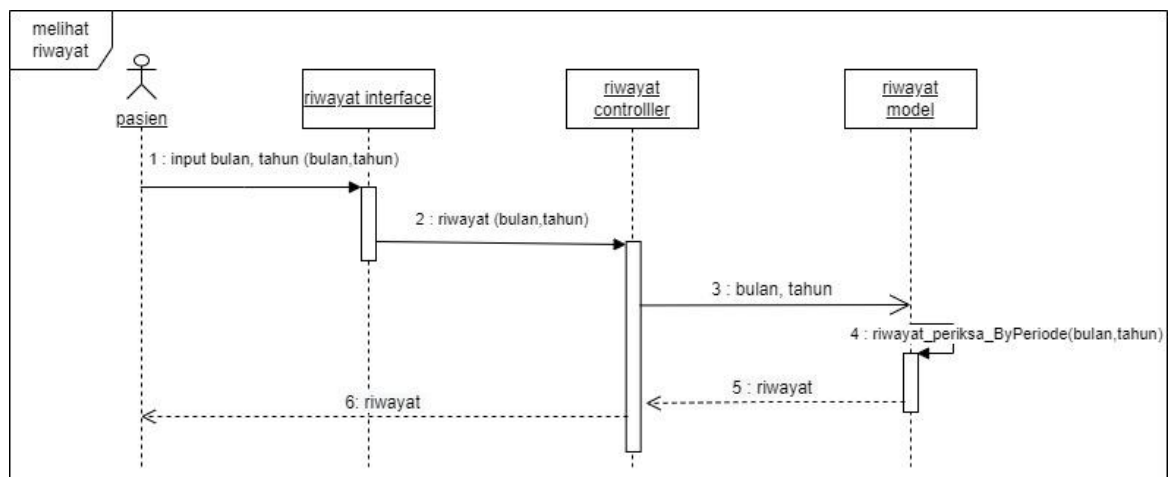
melihat riwayat

pasien

riwayat interface

riwayat controlller

riwayat model

1 : input bulan, tahun (bulan,tahun)

2 : riwayat (bulan,tahun)

3 : bulan, tahun

4 : riwayat_periksa_ByPeriode(bulan,tahun)

5 : riwayat

6: riwayat